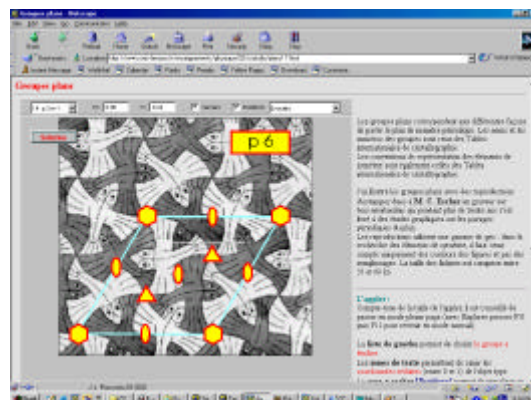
Groupes plans - Netscape

Groupes plans

p 6

Les groupes plans correspondent aux différentes façons de paver le plan de manière périodique. Les noms et les numéros des groupes sont ceux des Tables internationales de cristallographie.

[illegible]

M. C. Escher

L'applet :

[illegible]